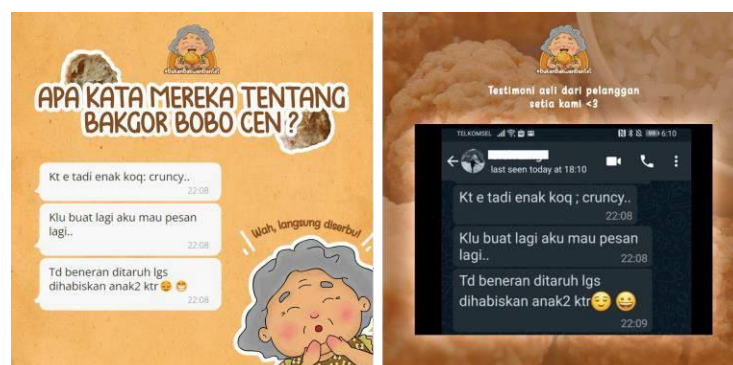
#bukanbakwanbiasa

APA KATA MEREKA TENTANG BAKGOR BOBO CEN ?

Kt e tadi enak koq: cruncy..
22.08

Klu buat lagi aku mau pesan lagi..
22.08

Wah, langsung diserbu!

Td beneran ditaruh lgs dihabiskan anak2 ktr 😌 😁
22.08

#bukanbakwanbiasa

Testimoni asli dari pelanggan setia kami <3

TELKOMSEL 6:10

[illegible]
last seen today at 18:10

Kt e tadi enak koq ; cruncy..
22:08

Klu buat lagi aku mau pesan lagi..
22:08

Td beneran ditaruh lgs dihabiskan anak2 ktr😌 😁
22:09